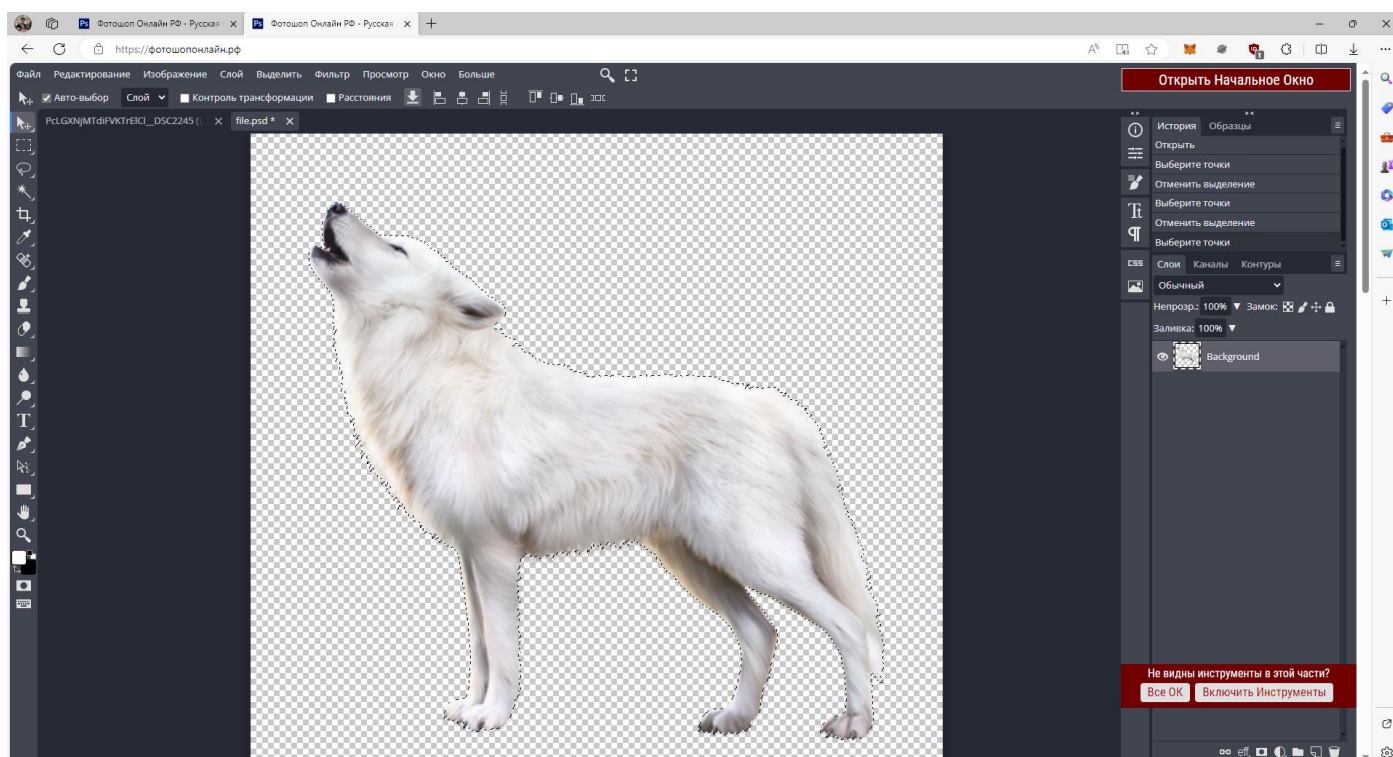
Ps Фотошоп Онлайн РФ - Русская ×
Ps Фотошоп Онлайн РФ - Русская ×
+

https://фотошопонлайн.рф

Файл Редактирование Изображение Слой Выделить Фильтр Просмотр Окно Больше

Открыть Начальное Окно

Авто-выбор Слой Контроль трансформации Расстояния

PcLGXNjMTdiFVKTrElCl__DSC2245 ( ×
file.psd * ×

История Образцы
Открыть
Выберите точки
Отменить выделение
Выберите точки
Отменить выделение
Выберите точки

CSS
Слои Каналы Контуры
Обычный
Непрозр.: 100% Замок:
Заливка: 100%
Background

Не видны инструменты в этой части?
Все ОК Включить Инструменты